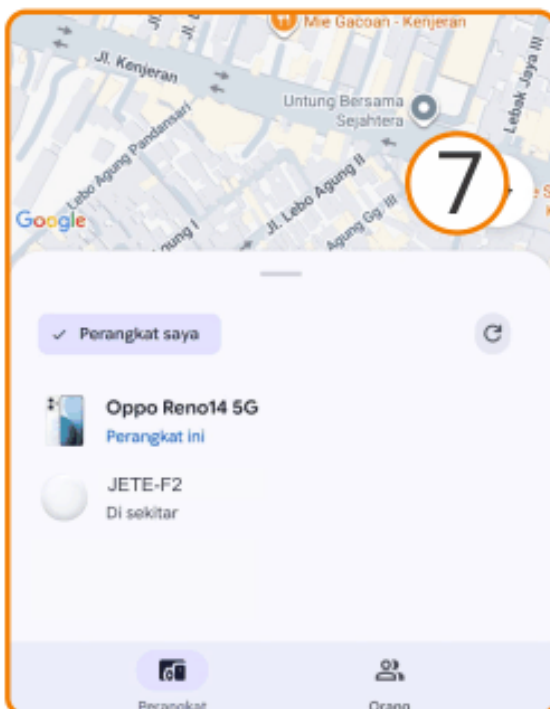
Mie Gacoan - Kenjeran

Jl. Kenjeran

Untung Bersama Sejahtera

Lebak Jaya III

Lebo Agung Pandansari

Jl. Lebo Agung II

Agung Gg. III

Agung I

Google

7

Perangkat saya

Oppo Reno14 5G

Perangkat ini

JETE-F2

Di sekitar

Perangkat

Orang